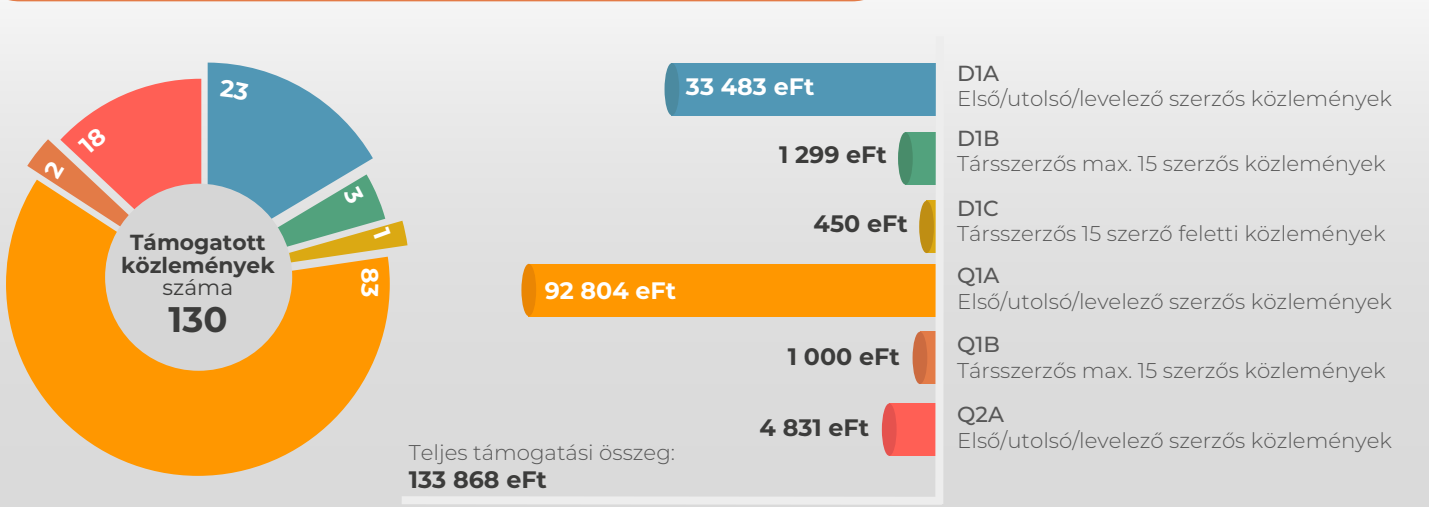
23
3
1
83
2
18
Támogatott közlemények száma
130

33 483 eFt
D1A
Első/utolsó/levelező szerzős közlemények

1 299 eFt
D1B
Társszerzős max. 15 szerzős közlemények

450 eFt
D1C
Társszerzős 15 szerző feletti közlemények

92 804 eFt
Q1A
Első/utolsó/levelező szerzős közlemények

1 000 eFt
Q1B
Társszerzős max. 15 szerzős közlemények

4 831 eFt
Q2A
Első/utolsó/levelező szerzős közlemények

Teljes támogatási összeg:
133 868 eFt